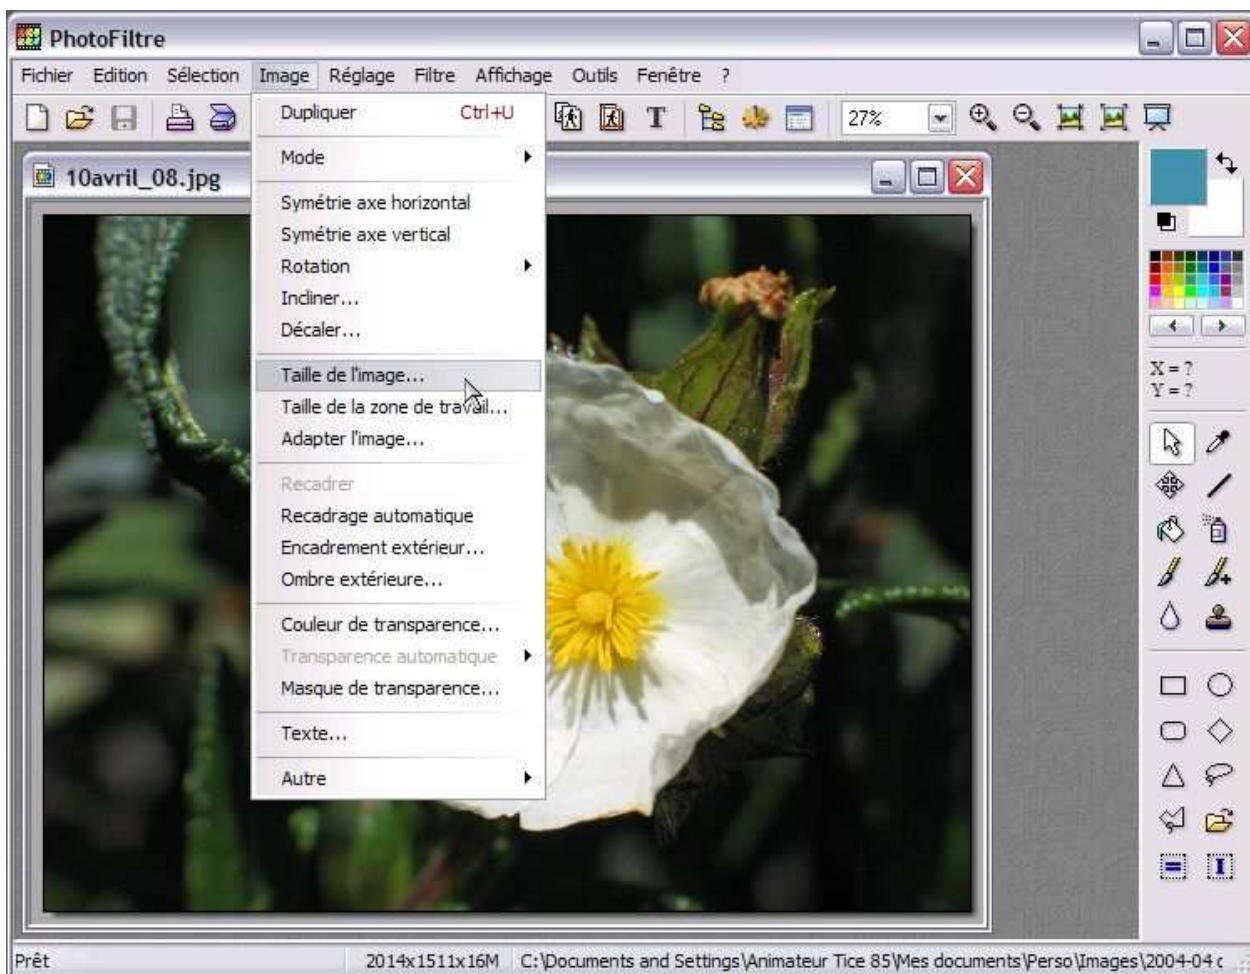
PhotoFiltre

Fichier Edition Sélection Image Réglage Filtre Affichage Outils Fenêtre ?

27%

10avril_08.jpg

Dupliquer Ctrl+U
Mode
Symétrie axe horizontal
Symétrie axe vertical
Rotation
Incliner...
Décaler...
Taille de l'image...
Taille de la zone de travail...
Adapter l'image...
Recadrer
Recadrage automatique
Encadrement extérieur...
Ombre extérieure...
Couleur de transparence...
Transparence automatique
Masque de transparence...
Texte...
Autre

X = ?
Y = ?

Prêt 2014x1511x16M C:\Documents and Settings\Animateur Tice 85\Mes documents\Perso\Images\2004-04 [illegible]